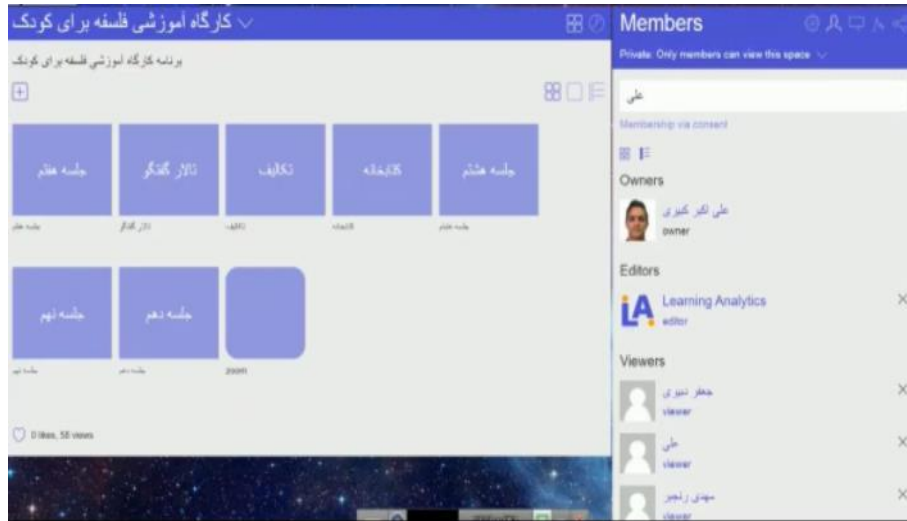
کارگاه آموزشی فلسفه برای کودک

برنامه کارگاه آموزشی فلسفه برای کودک

جلسه هفتم
جلسه هفتم

تالار گفتگو
تالار گفتگو

تکالیف
تکالیف

کتابخانه
کتابخانه

جلسه هشتم
جلسه هشتم

جلسه نهم
جلسه نهم

جلسه دهم
جلسه دهم

zoom

0 likes, 58 views

Members

Private: Only members can view this space

علی

Membership via consent

Owners

علی اکبر کبیری
owner

Editors

Learning Analytics
editor

Viewers

جعفر تبیری
viewer

علی
viewer

مهدی رنجبر
viewer